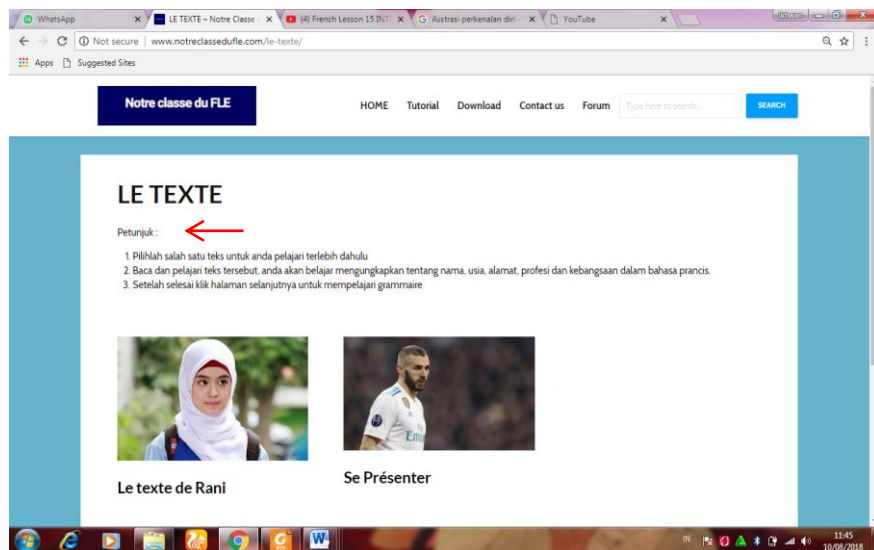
WhatsApp | LE TEXTE – Notre Classe | (4) French Lesson 15 INT | ilustrasi perkenalan diri | YouTube

Not secure | www.notreclassedufle.com/le-texte/

Apps | Suggested Sites

Notre classe du FLE

HOME Tutorial Download Contact us Forum Type here to search... SEARCH

LE TEXTE

Petunjuk :

1. Pilihlah salah satu teks untuk anda pelajari terlebih dahulu
2. Baca dan pelajari teks tersebut, anda akan belajar mengungkapkan tentang nama, usia, alamat, profesi dan kebangsaan dalam bahasa prancis.
3. Setelah selesai klik halaman selanjutnya untuk mempelajari grammaire

Le texte de Rani

Se Présenter

IN 11:45 10/08/2018